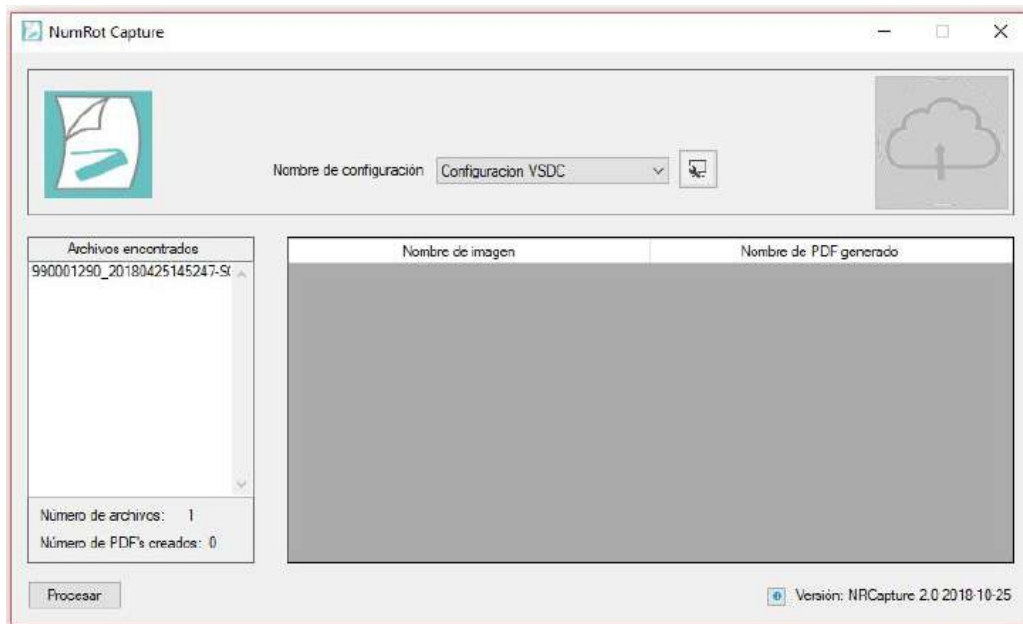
NumRot Capture

Nombre de configuración Configuracion VSDC

Archivos encontrados
990001290_20180425145247-S(

Número de archivos: 1
Número de PDF's creados: 0

| Nombre de imagen | Nombre de PDF generado |
|---|---|

Procesar

Versión: NRCapture 2.0 2018-10-25